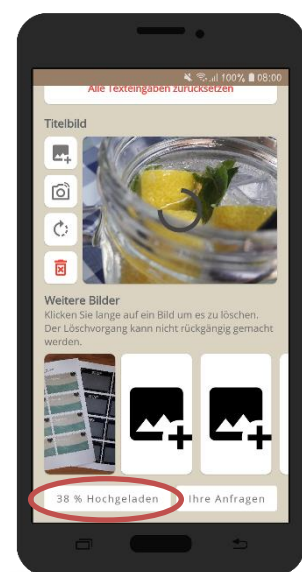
100% 08:00

Alle Texteingaben zurücksetzen

Titelbild

Weitere Bilder

Klicken Sie lange auf ein Bild um es zu löschen. Der Löschvorgang kann nicht rückgängig gemacht werden.

38 % Hochgeladen

Ihre Anfragen